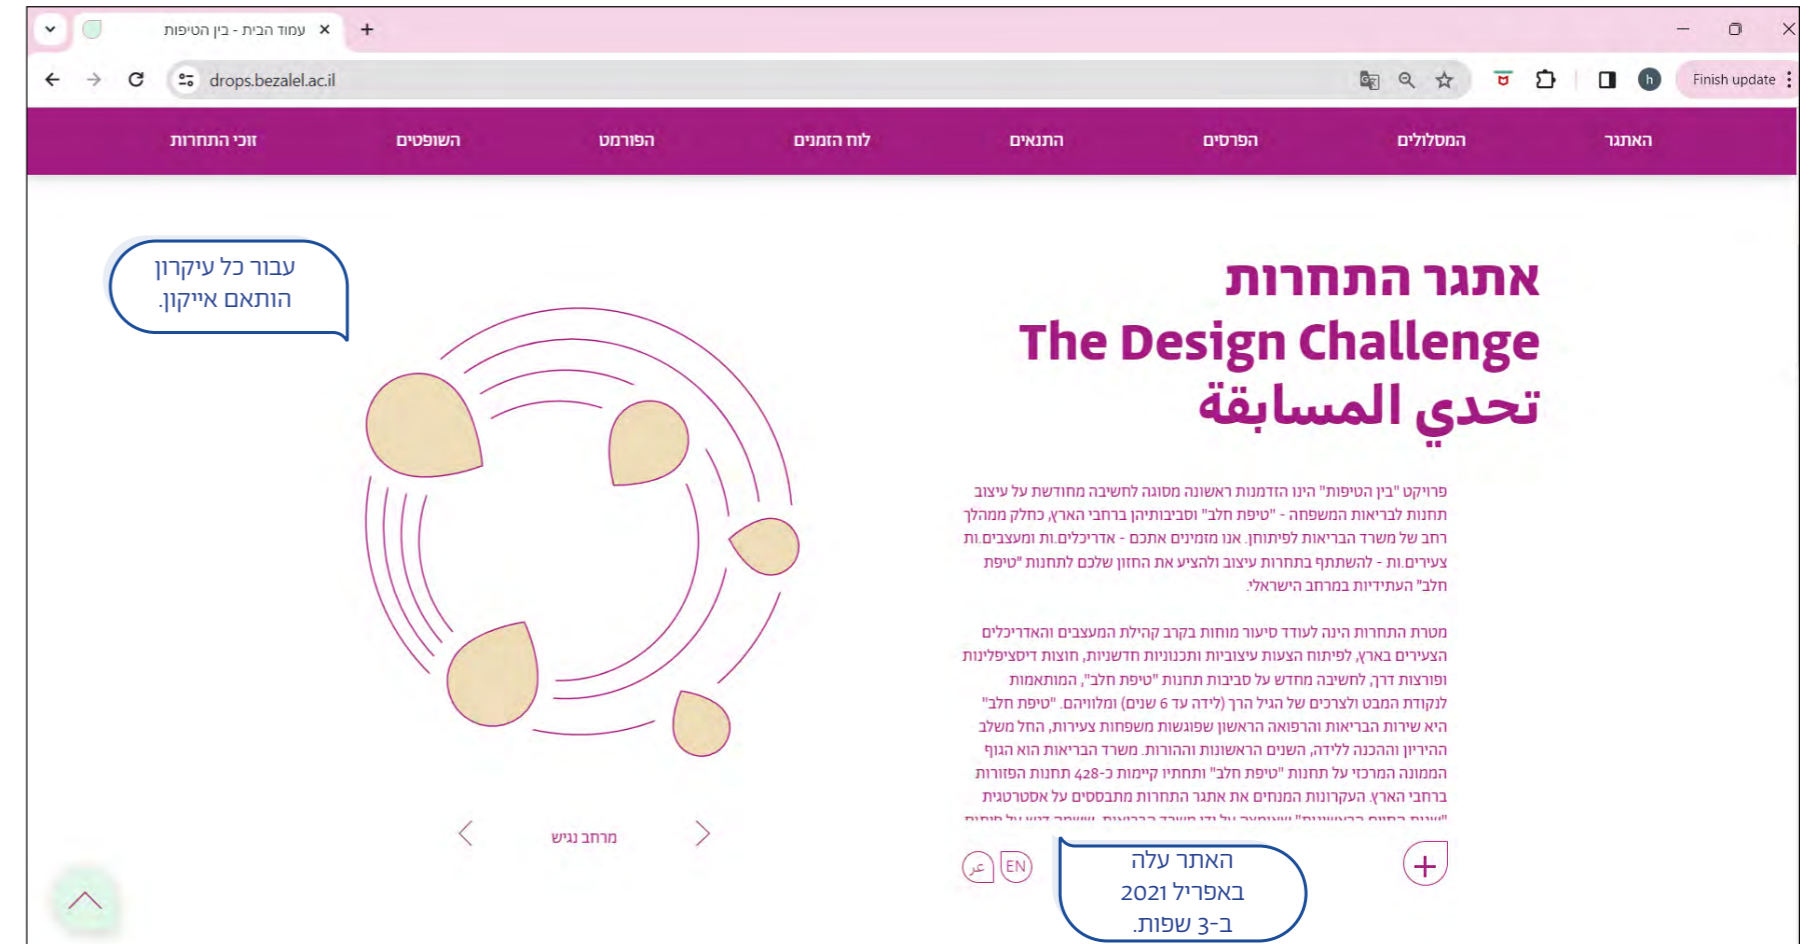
עמוד הבית - בין הטיפות ×
+
drops.bezalel.ac.il
Finish update

האתגר
המסלולים
הפרסים
התנאים
לוח הזמנים
הפורמט
השופטים
זוכי התחרות

עבור כל עיקרון הותאם אייקון.

אתגר התחרות
The Design Challenge
تحدي المسابقة

פרויקט "בין הטיפות" הינו הזדמנות ראשונה מסוגה לחשיבה מחודשת על עיצוב תחנות לבריאות המשפחה - "טיפת חלב" וסביבותיהן ברחבי הארץ, כחלק ממהלך רחב של משרד הבריאות לפיתוחן. אנו מזמינים אתכם - אדריכלים.ות ומעצבים.ות צעירים.ות - להשתתף בתחרות עיצוב ולהציע את החזון שלכם לתחנות "טיפת חלב" העתידיות במרחב הישראלי.

מטרת התחרות הינה לעודד סיעור מוחות בקרב קהילת המעצבים והאדריכלים הצעירים בארץ, לפיתוח הצעות עיצוביות ותכנוניות חדשניות, חוצות דיסציפלינות ופורצות דרך, לחשיבה מחדש על סביבות תחנות "טיפת חלב", המותאמות לנקודת המבט ולצרכים של הגיל הרך (לידה עד 6 שנים) ומלוויהם. "טיפת חלב" היא שירות הבריאות והרפואה הראשון שפוגשות משפחות צעירות, החל משלב ההיריון וההכנה ללידה, השנים הראשונות וההורות. משרד הבריאות הוא הגוף הממונה המרכזי על תחנות "טיפת חלב" ותחתיו קיימות כ-428 תחנות הפזורות ברחבי הארץ. העקרונות המנחים את אתגר התחרות מתבססים על אסטרטגיית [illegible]

מרחב נגיש

האתר עלה באפריל 2021 ב-3 שפות.

EN
عر
+